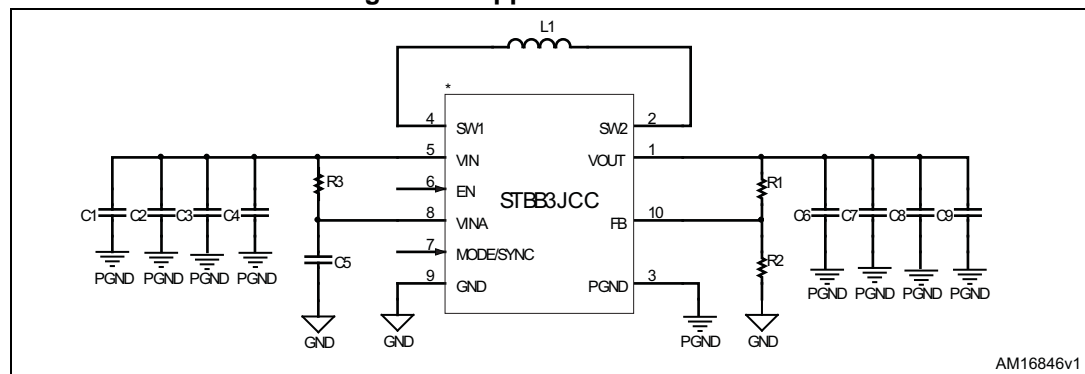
L1

*

4 SW1

SW2 2

5 VIN

VOUT 1

R3

6 EN

STBB3JCC

R1

C1 C2 C3 C4

8 VINA

FB 10

C6 C7 C8 C9

7 MODE/SYNC

C5

R2

PGND PGND PGND PGND

9 GND

PGND 3

PGND PGND PGND PGND

GND GND

PGND GND

AM16846v1